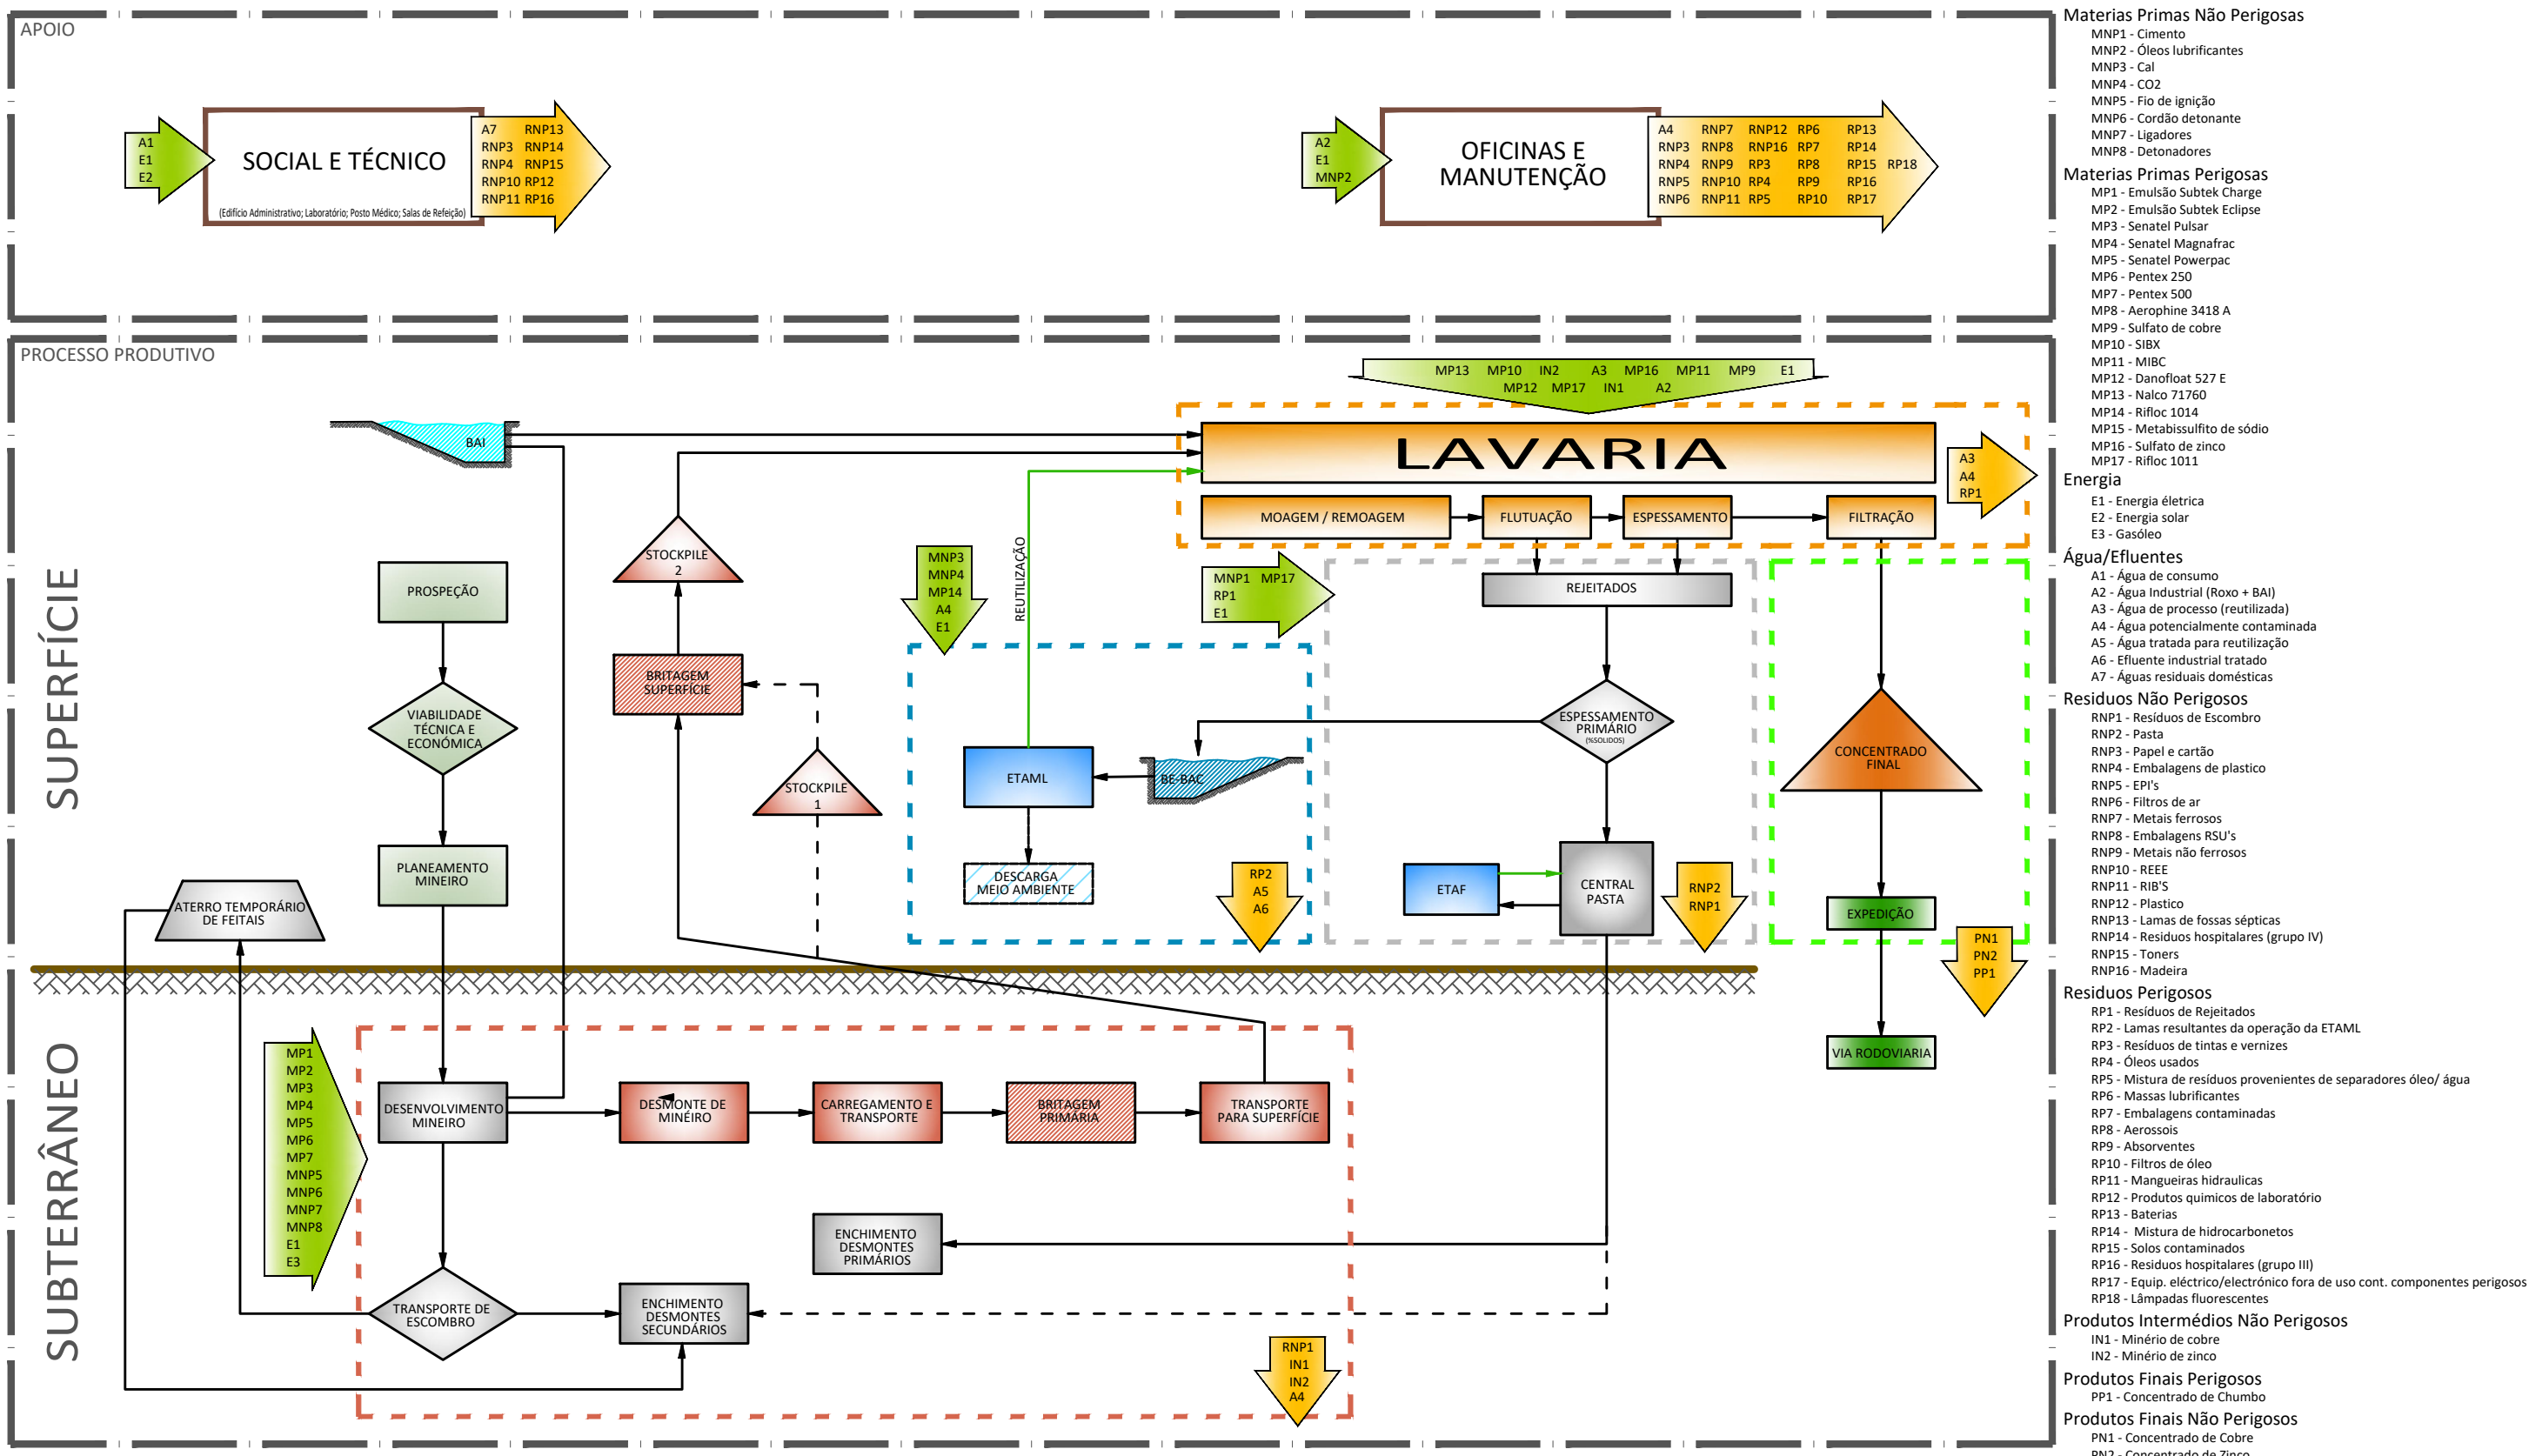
APOIO

A1
E1
E2

SOCIAL E TÉCNICO
(Edifício Administrativo; Laboratório; Posto Médico; Salas de Refeição)

A7 RNP13
RNP3 RNP14
RNP4 RNP15
RNP10 RP12
RNP11 RP16

A2
E1
MNP2

OFICINAS E MANUTENÇÃO

A4 RNP7 RNP12 RP6 RP13
RNP3 RNP8 RNP16 RP7 RP14
RNP4 RNP9 RP3 RP8 RP15 RP18
RNP5 RNP10 RP4 RP9 RP16
RNP6 RNP11 RP5 RP10 RP17

PROCESSO PRODUTIVO

SUPERFÍCIE

SUBTERRÂNEO

MP13 MP10 IN2 A3 MP16 MP11 MP9 E1
MP12 MP17 IN1 A2

BAI

LAVARIA

A3
A4
RP1

MOAGEM / REMOAGEM
FLUTUAÇÃO
ESPESSAMENTO
FILTRAÇÃO

STOCKPILE 2

PROSPEÇÃO

MNP3
MNP4
MP14
A4
E1

REUTILIZAÇÃO

MNP1 MP17
RP1
E1

REJEITADOS

BRITAGEM SUPERFÍCIE

VIABILIDADE TÉCNICA E ECONÓMICA

ESPESSAMENTO PRIMÁRIO
(%SOLIDOS)

CONCENTRADO FINAL

STOCKPILE 1

ETAML

BE-BAC

DESCARGA MEIO AMBIENTE

PLANEAMENTO MINEIRO

RP2
A5
A6

ETAF

CENTRAL PASTA

RNP2
RNP1

EXPEDIÇÃO

PN1
PN2
PP1

ATERRO TEMPORÁRIO DE FEITAIS

VIA RODOVIARIA

MP1
MP2
MP3
MP4
MP5
MP6
MP7
MNP5
MNP6
MNP7
MNP8
E1
E3

DESENVOLVIMENTO MINEIRO

DESMONTE DE MINÉRIO

CARREGAMENTO E TRANSPORTE

BRITAGEM PRIMÁRIA

TRANSPORTE PARA SUPERFÍCIE

ENCHIMENTO DESMONTES PRIMÁRIOS

TRANSPORTE DE ESCOMBRO

ENCHIMENTO DESMONTES SECUNDÁRIOS

RNP1
IN1
IN2
A4

Materias Primas Não Perigosas
MNP1 - Cimento
MNP2 - Óleos lubrificantes
MNP3 - Cal
MNP4 - CO2
MNP5 - Fio de ignição
MNP6 - Cordão detonante
MNP7 - Ligadores
MNP8 - Detonadores

Materias Primas Perigosas
MP1 - Emulsão Subtek Charge
MP2 - Emulsão Subtek Eclipse
MP3 - Senatel Pulsar
MP4 - Senatel Magnafrac
MP5 - Senatel Powerpac
MP6 - Pentex 250
MP7 - Pentex 500
MP8 - Aerophine 3418 A
MP9 - Sulfato de cobre
MP10 - SIBX
MP11 - MIBC
MP12 - Danofloat 527 E
MP13 - Nalco 71760
MP14 - Rifloc 1014
MP15 - Metabissulfito de sódio
MP16 - Sulfato de zinco
MP17 - Rifloc 1011

Energia
E1 - Energia élétrica
E2 - Energia solar
E3 - Gasóleo

Água/Efluentes
A1 - Água de consumo
A2 - Água Industrial (Roxo + BAI)
A3 - Água de processo (reutilizada)
A4 - Água potencialmente contaminada
A5 - Água tratada para reutilização
A6 - Efluente industrial tratado
A7 - Águas residuais domésticas

Residuos Não Perigosos
RNP1 - Resíduos de Escombro
RNP2 - Pasta
RNP3 - Papel e cartão
RNP4 - Embalagens de plastico
RNP5 - EPI's
RNP6 - Filtros de ar
RNP7 - Metais ferrosos
RNP8 - Embalagens RSU's
RNP9 - Metais não ferrosos
RNP10 - REEE
RNP11 - RIB'S
RNP12 - Plastico
RNP13 - Lamas de fossas sépticas
RNP14 - Residuos hospitalares (grupo IV)
RNP15 - Toners
RNP16 - Madeira

Residuos Perigosos
RP1 - Resíduos de Rejeitados
RP2 - Lamas resultantes da operação da ETAML
RP3 - Resíduos de tintas e vernizes
RP4 - Óleos usados
RP5 - Mistura de resíduos provenientes de separadores óleo/ água
RP6 - Massas lubrificantes
RP7 - Embalagens contaminadas
RP8 - Aerossois
RP9 - Absorventes
RP10 - Filtros de óleo
RP11 - Mangueiras hidraulicas
RP12 - Produtos quimicos de laboratório
RP13 - Baterias
RP14 - Mistura de hidrocarbonetos
RP15 - Solos contaminados
RP16 - Residuos hospitalares (grupo III)
RP17 - Equip. eléctrico/electrónico fora de uso cont. componentes perigosos
RP18 - Lâmpadas fluorescentes

Produtos Intermédios Não Perigosos
IN1 - Minério de cobre
IN2 - Minério de zinco

Produtos Finais Perigosos
PP1 - Concentrado de Chumbo

Produtos Finais Não Perigosos
PN1 - Concentrado de Cobre
PN2 - Concentrado de Zinco